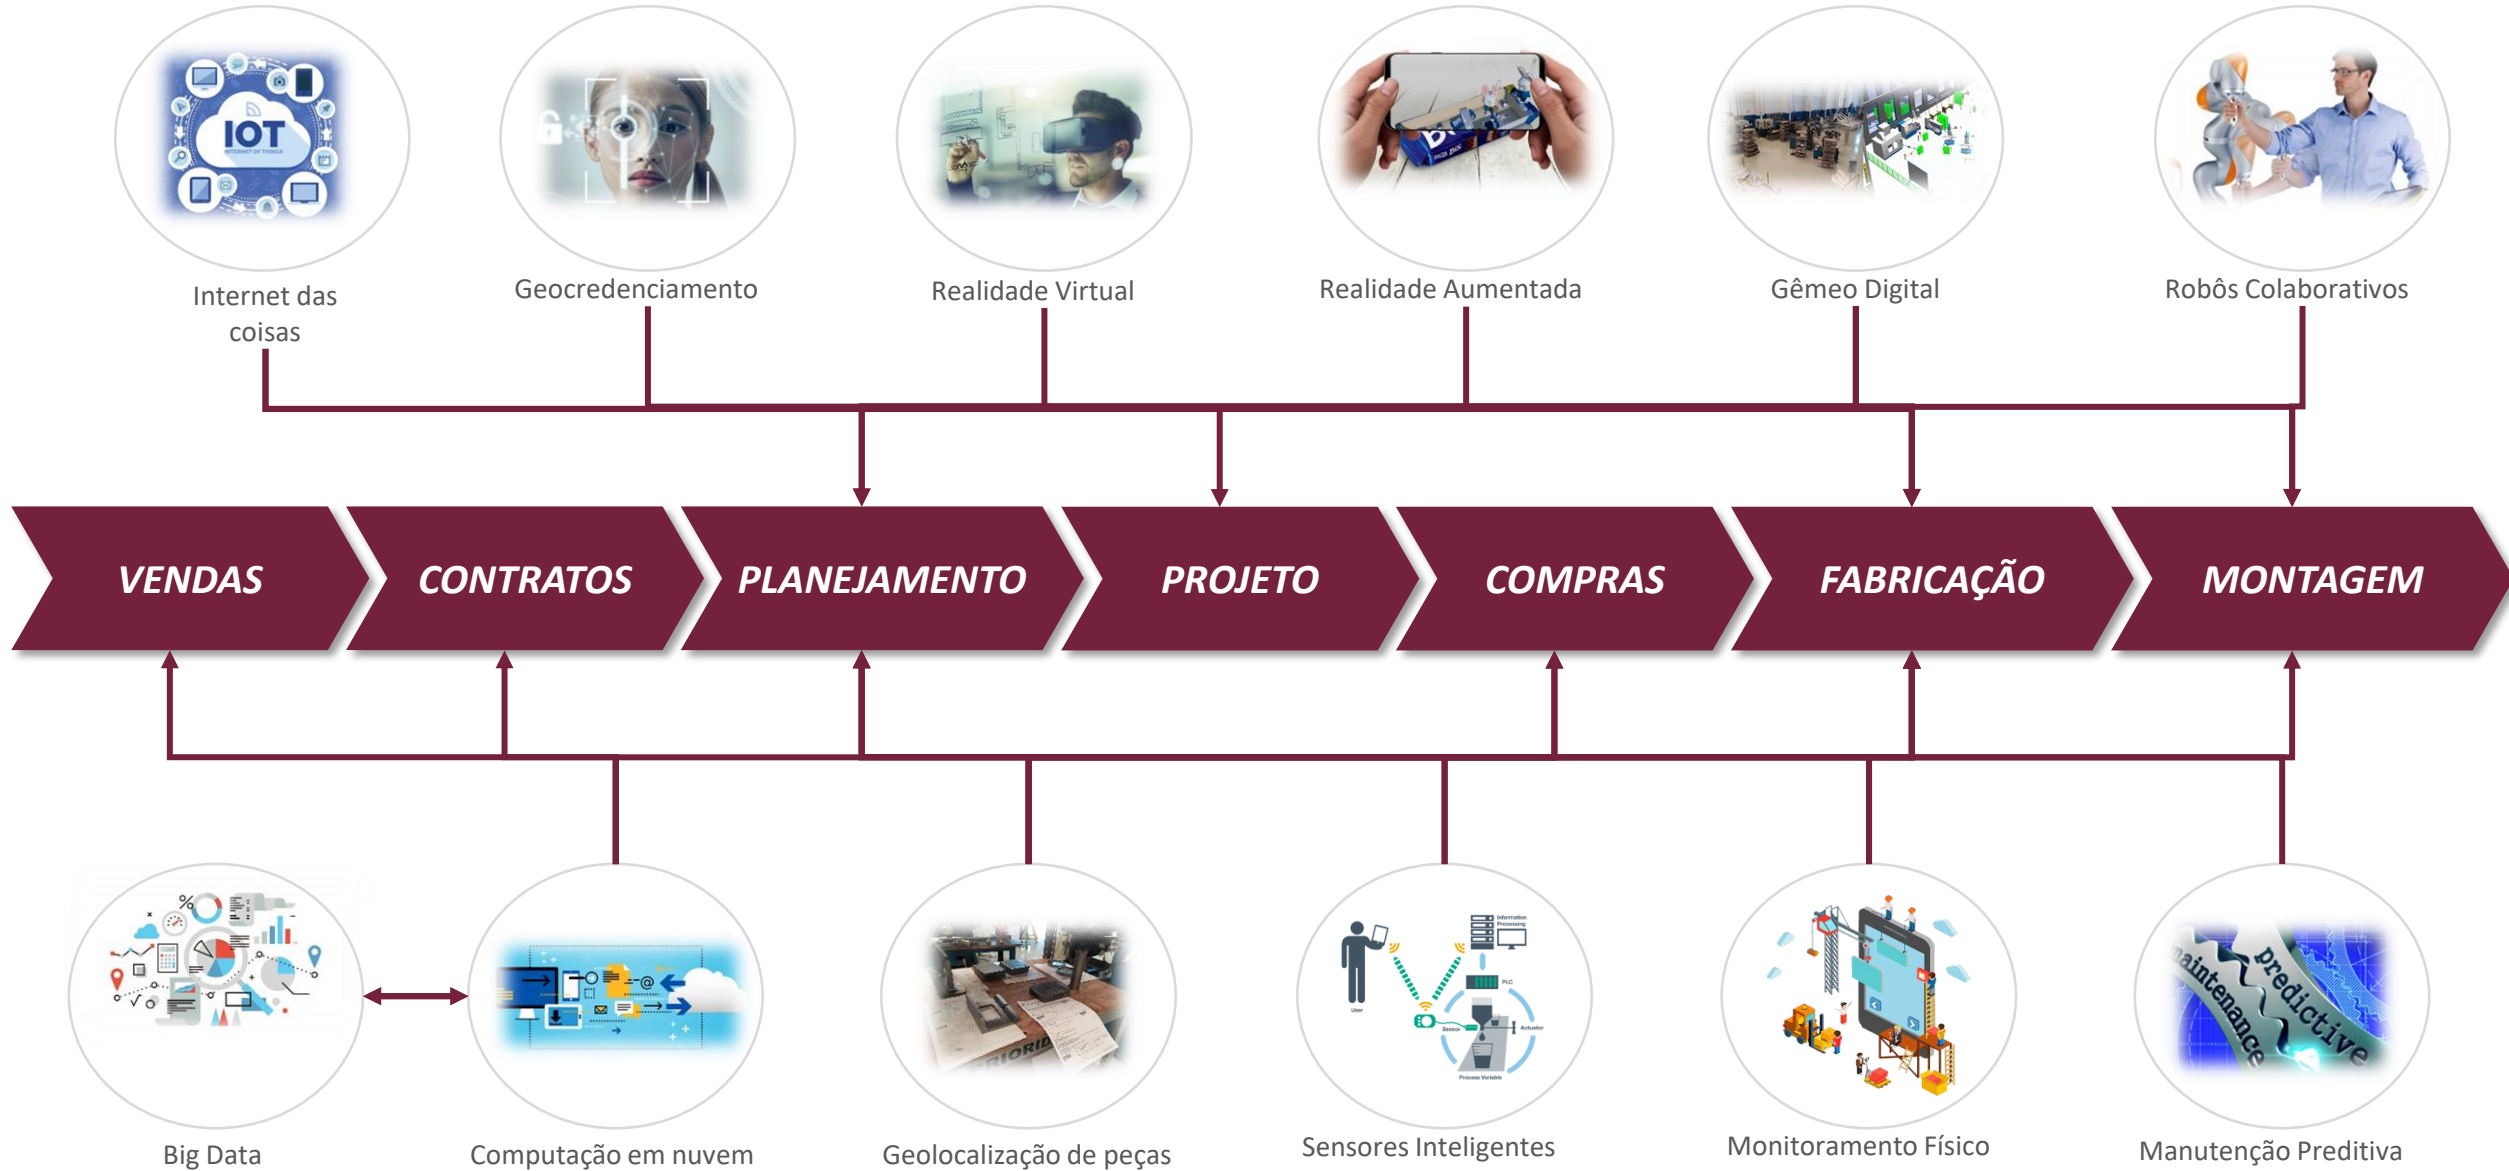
IOT

Internet das coisas

Geocredenciamento

Realidade Virtual

Realidade Aumentada

Gêmeo Digital

Robôs Colaborativos

VENDAS

CONTRATOS

PLANEJAMENTO

PROJETO

COMPRAS

FABRICAÇÃO

MONTAGEM

Big Data

Computação em nuvem

Geolocalização de peças

Sensores Inteligentes

Monitoramento Físico

Maintenance Predictive

Manutenção Preditiva